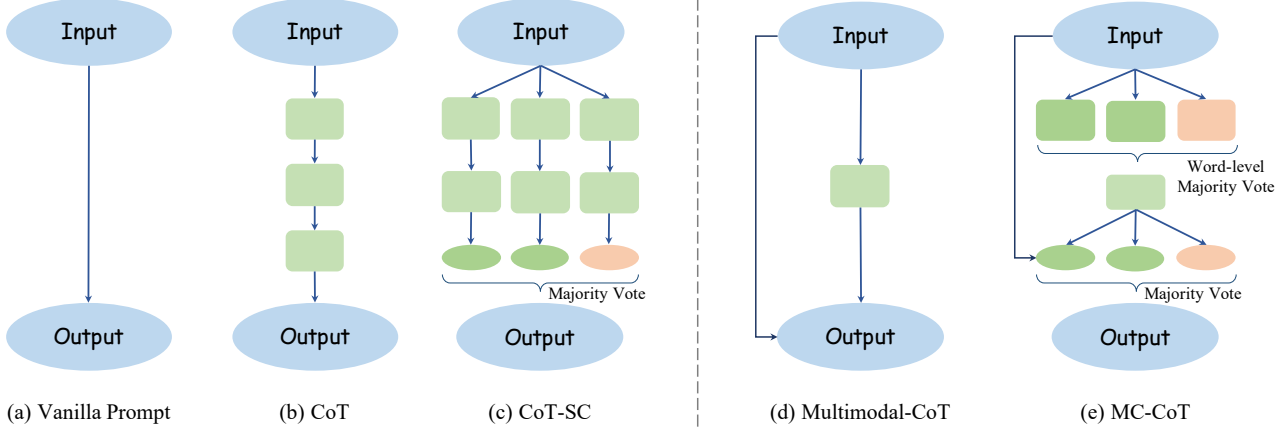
Input

Output

(a) Vanilla Prompt

Input

Output

(b) CoT

Input

Majority Vote

Output

(c) CoT-SC

Input

Output

(d) Multimodal-CoT

Input

Word-level Majority Vote

Majority Vote

Output

(e) MC-CoT